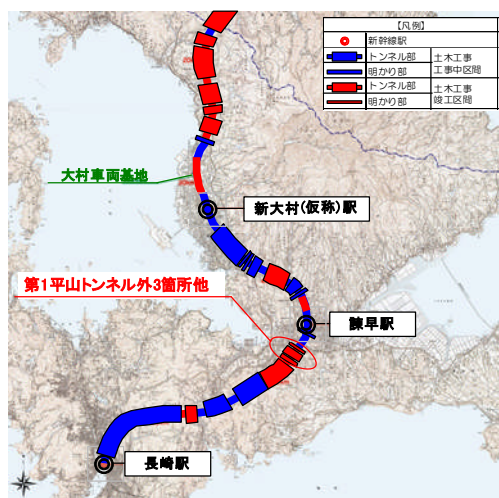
【凡例】

| | |
|---|---|
| 新幹線駅 | |
| トンネル部 | 土木工事 工事中区間 |
| 明かり部 | |
| トンネル部 | 土木工事 竣工区間 |
| 明かり部 | |

大村車両基地

新大村(仮称)駅

第1平山トンネル外3箇所他

諫早駅

長崎駅